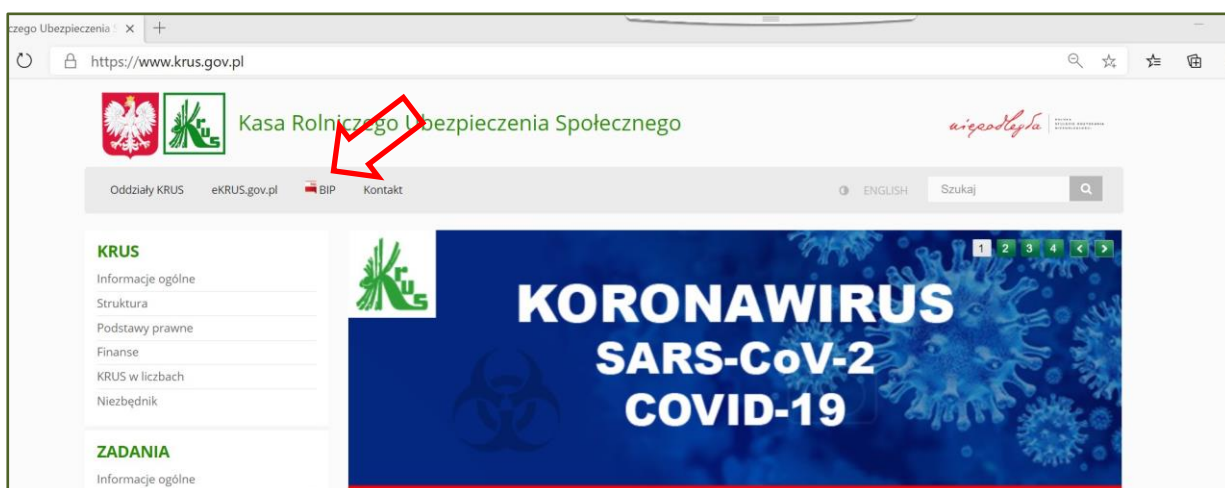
czego Ubezpieczenia S ×

https://www.krus.gov.pl

KRUS

Kasa Rolniczego Ubezpieczenia Społecznego

niepodległa

Oddziały KRUS eKRUS.gov.pl BIP Kontakt

ENGLISH Szukaj

KRUS
Informacje ogólne
Struktura
Podstawy prawne
Finanse
KRUS w liczbach
Niezbędnik

ZADANIA
Informacje ogólne

1 2 3 4 < >

KRUS

KORONAWIRUS
SARS-CoV-2
COVID-19